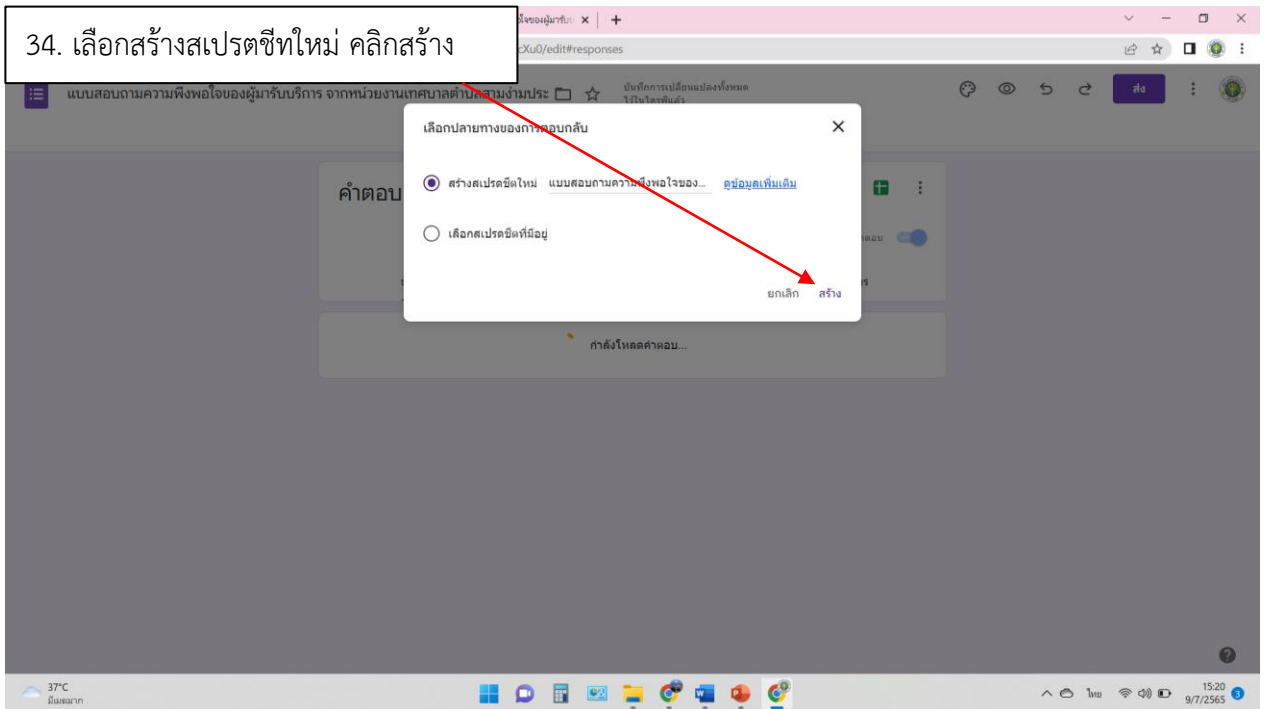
34. เลือกสร้างสเปรตชีทใหม่ คลิกสร้าง

ใจของผู้มารับบ ×
cXu0/edit#responses

แบบสอบถามความพึงพอใจของผู้มารับบริการ จากหน่วยงานเทศบาลตำบลสามง่ามประ

บันทึกการเปลี่ยนแปลงทั้งหมดไปในไดรฟ์แล้ว

ส่ง

เลือกปลายทางของการตอบกลับ

สร้างสเปรดชีตใหม่ แบบสอบถามความพึงพอใจของ... ดูข้อมูลเพิ่มเติม

เลือกสเปรดชีตที่มีอยู่

ยกเลิก สร้าง

คำตอบ

กำลังโหลดคำตอบ...

37°C
มีแดดมาก

ไทย
15:20
9/7/2565
3